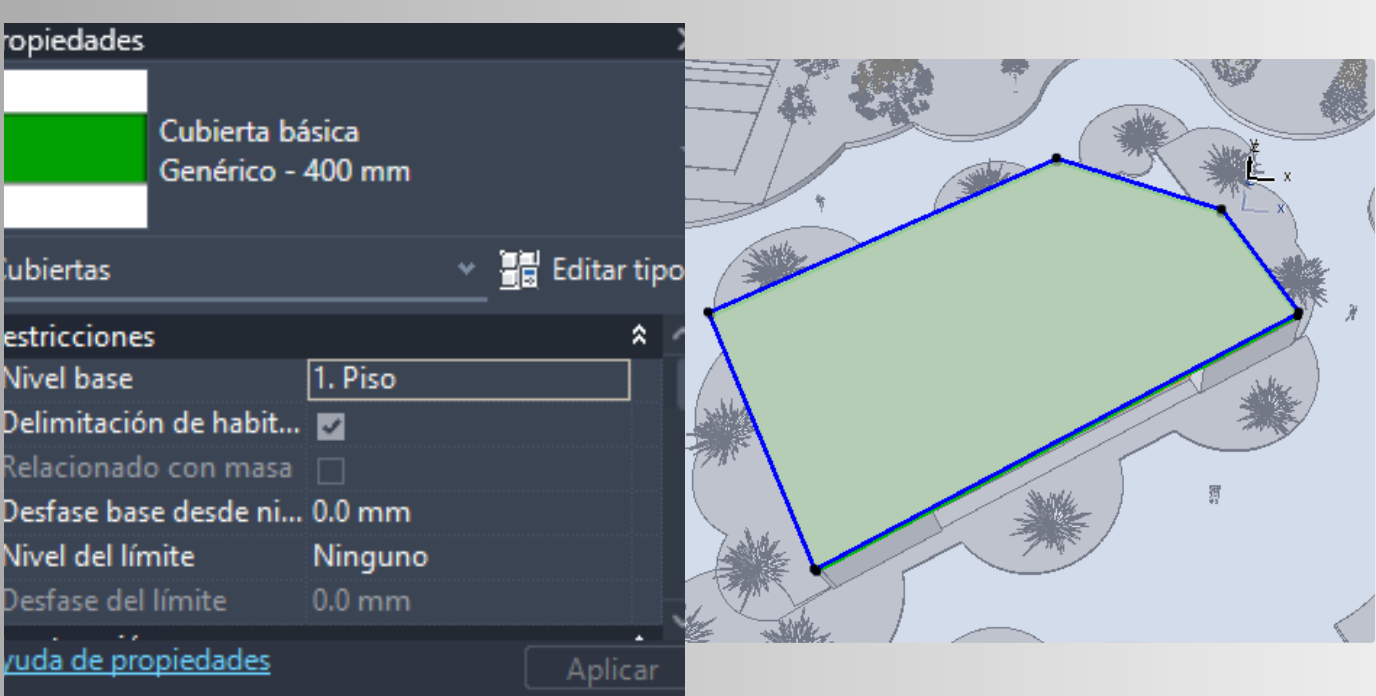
ropiedades

Cubierta básica
Genérico - 400 mm

ubiertas

Editar tipo

estricciones

| | |
|---|---|
| Nivel base | 1. Piso |
| Delimitación de habit... | ✓ |
| Relacionado con masa | |
| Desfase base desde ni... | 0.0 mm |
| Nivel del límite | Ninguno |
| Desfase del límite | 0.0 mm |

yuda de propiedades

Aplicar

Y
X
X